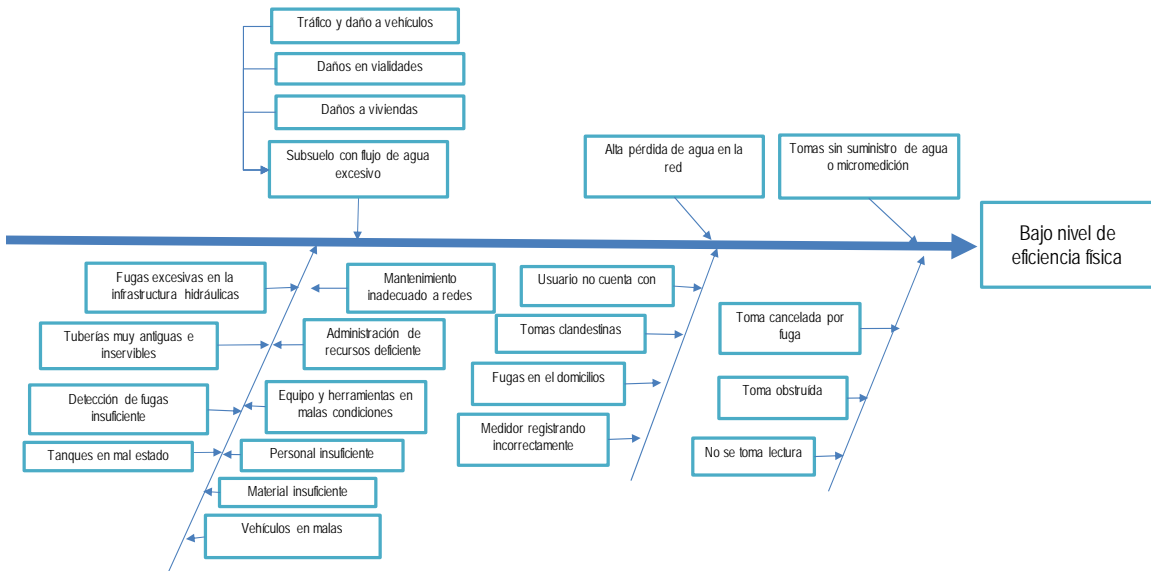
Tráfico y daño a vehículos

Daños en vialidades

Daños a viviendas

Subsuelo con flujo de agua excesivo

Alta pérdida de agua en la red

Tomas sin suministro de agua o micromedición

Bajo nivel de eficiencia física

Fugas excesivas en la infraestructura hidráulicas

Mantenimiento inadecuado a redes

Usuario no cuenta con

Tuberías muy antiguas e inservibles

Administración de recursos deficiente

Tomas clandestinas

Toma cancelada por fuga

Detección de fugas insuficiente

Equipo y herramientas en malas condiciones

Fugas en el domicilios

Toma obstruida

Medidor registrando incorrectamente

Tanques en mal estado

Personal insuficiente

No se toma lectura

Material insuficiente

Vehículos en malas